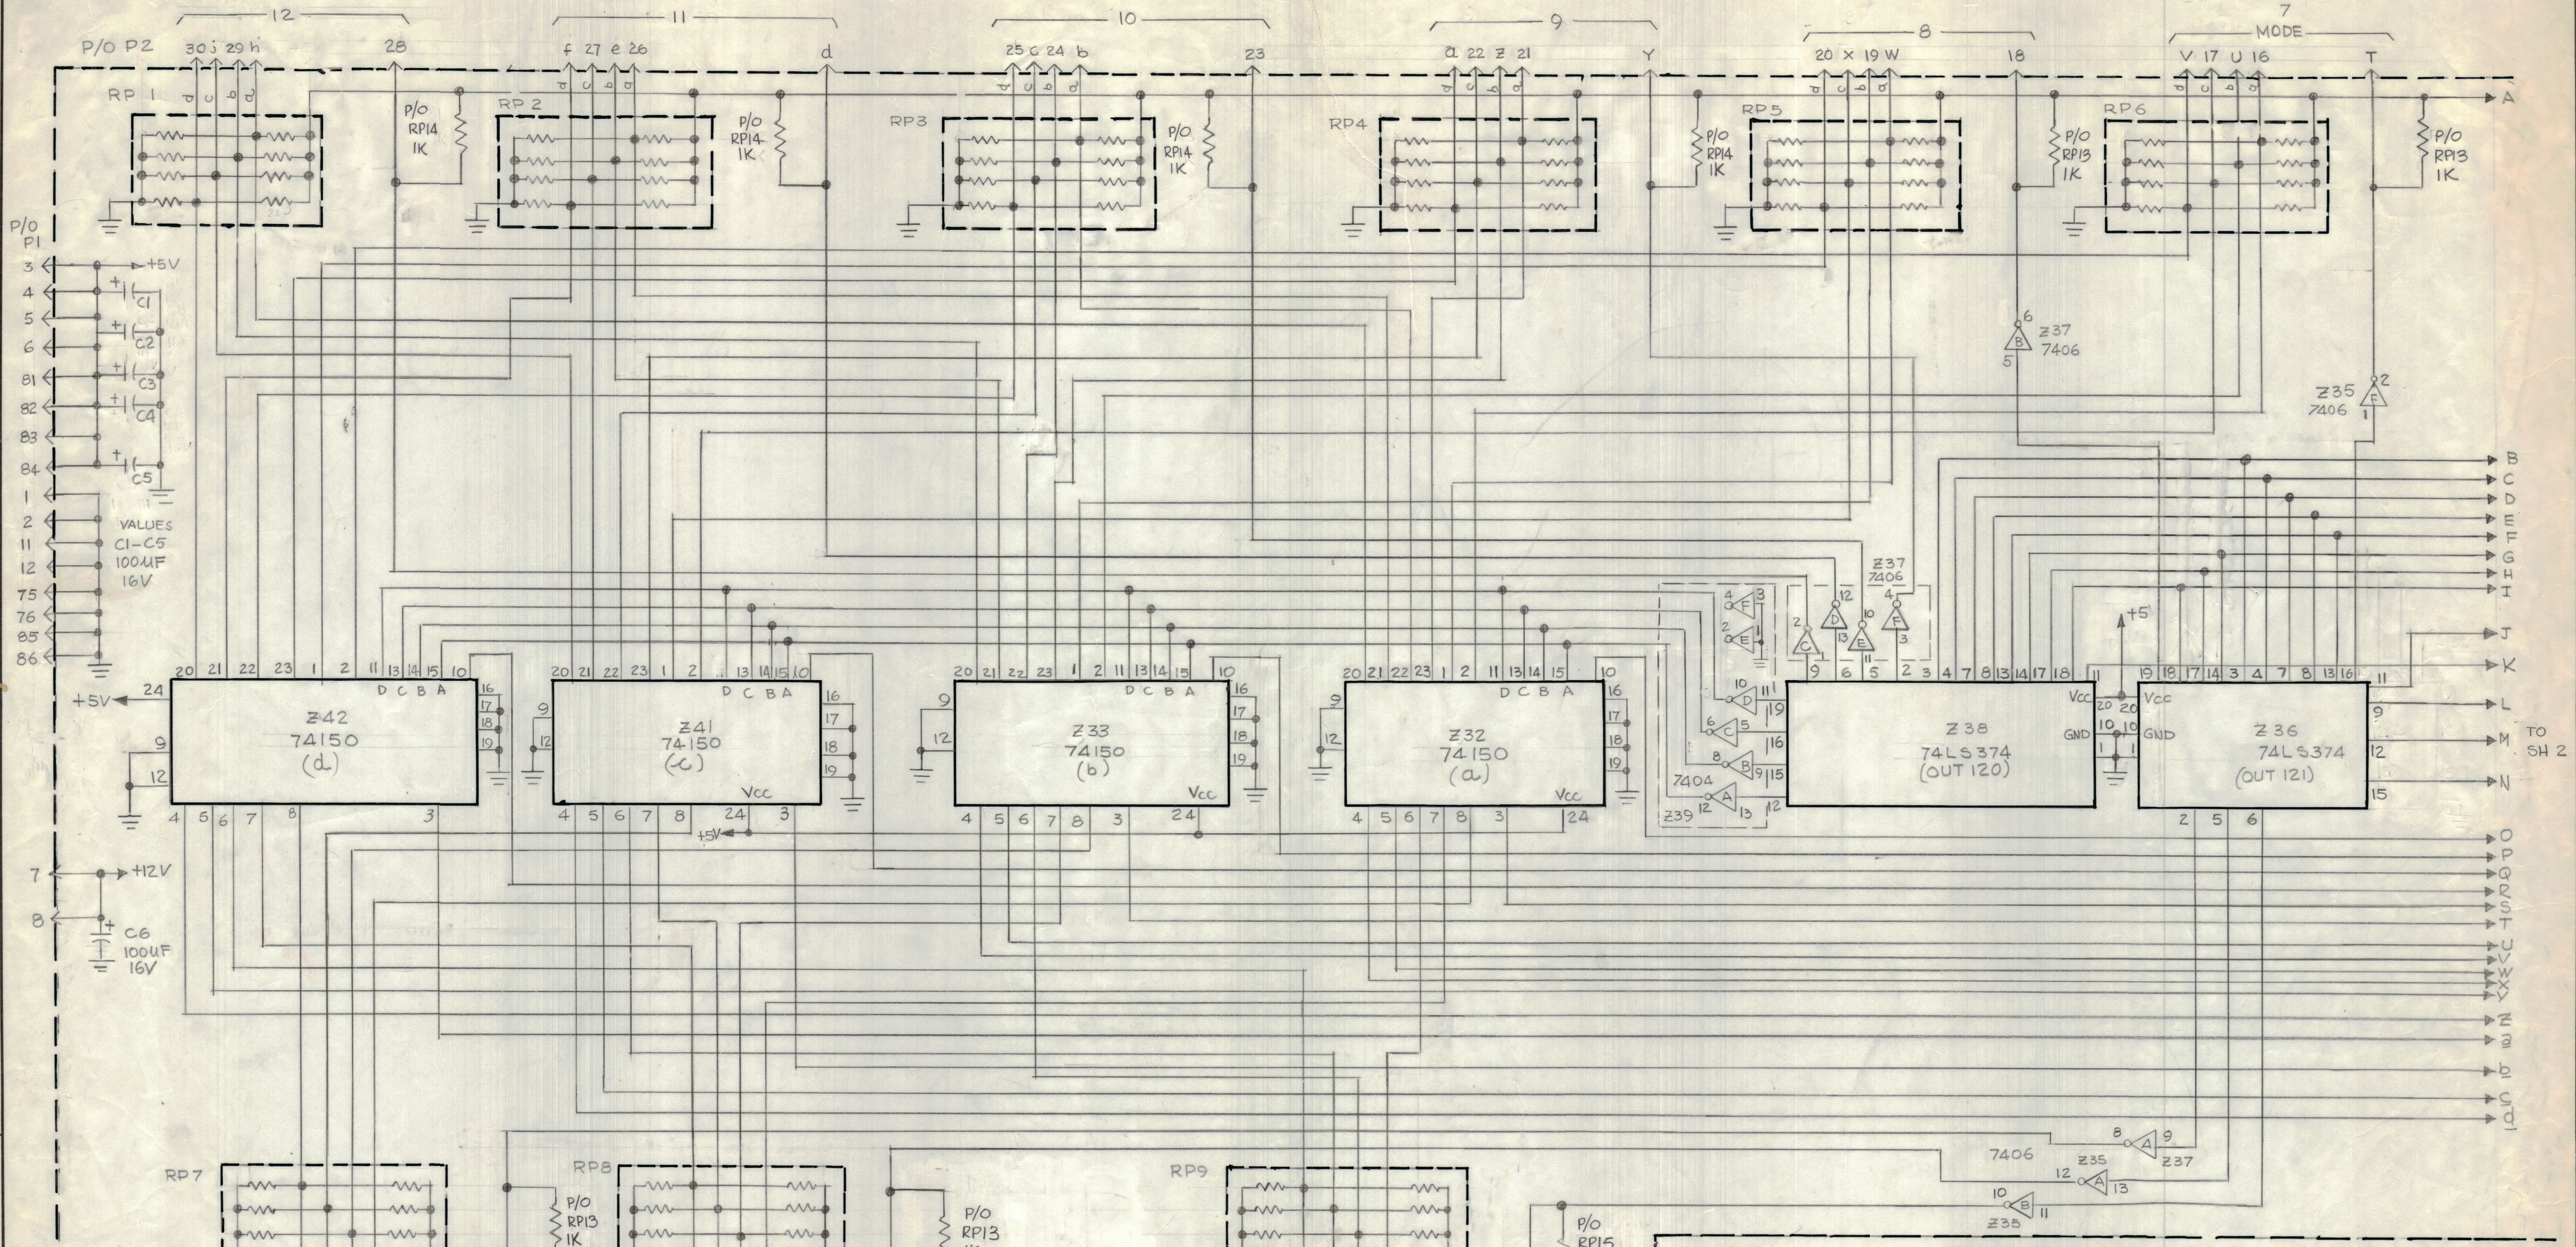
12
11
10
9
8
7
MODE

P/O P2
30 j 29 h
28
f 27 e 26
d
25 c 24 b
23
a 22 Z 21
Y
20 X 19 W
18
V 17 U 16
T
A

RP 1
RP 2
P/O RP14 1K
P/O RP14 1K
RP3
P/O RP14 1K
RP4
P/O RP14 1K
RP5
P/O RP13 1K
RP6
P/O RP13 1K

P/O P1
3 +5V
4 C1
5 C2
6 C3
81 C4
82
83
84 C5
1
2
11
12
75
76
85
86
VALUES C1-C5 100UF 16V

6 B Z37 7406 5
Z35 7406 F 2 1

B
C
D
E
F
G
H
I
J
K
L
M
N
TO SH 2

4 F 3
2 E
Z37 7406
2 C
12 D 13
10 E 11
4 F 3
10 D
6 C 5
8 B 9
7404 A
Z39 12 13

+5V 24
Z42 74150 (d)
Z41 74150 (c)
Z33 74150 (b)
Z32 74150 (a)
Z38 74LS374 (OUT 120)
Z36 74LS374 (OUT 121)
20 21 22 23 1 2 11 13 14 15 10
D C B A
16 17 18 19
9 12
4 5 6 7 8 3
Vcc
24 3
+5V
Vcc GND
+5'
9 6 5 2 3 4 7 8 13 14 17 18 11
19 18 17 14 3 4 7 8 13 16 11
20 10 1
9 12 15
2 5 6

7 +12V
8 C6 100UF 16V

O
P
Q
R
S
T
U
V
W
X
Y
Z
a
b
c
d

7406
8 A 9 Z37
12 Z35 A 13
10 B 11 Z35

RP7
RP8
P/O RP13 1K
P/O RP13
RP9
P/O RP15